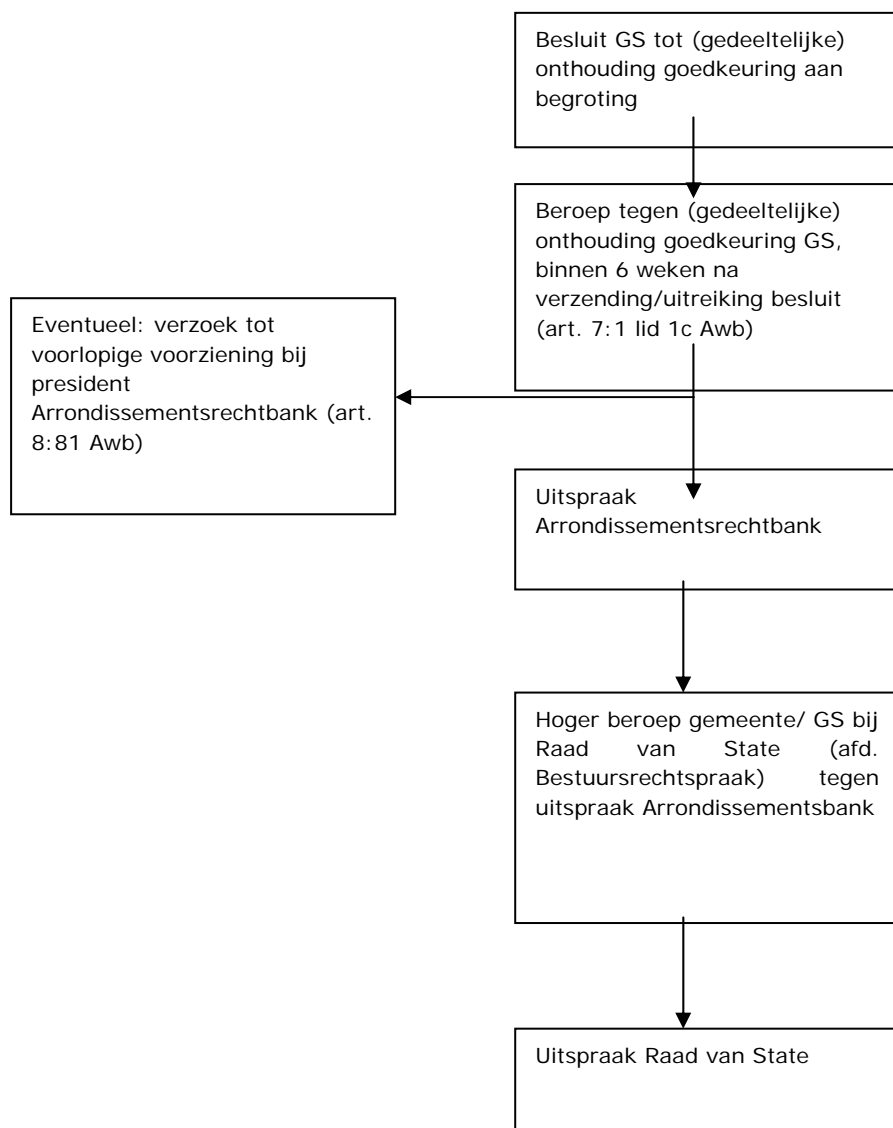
Besluit GS tot (gedeeltelijke) onthouding goedkeuring aan begroting

Beroep tegen (gedeeltelijke) onthouding goedkeuring GS, binnen 6 weken na verzending/uitreiking besluit (art. 7:1 lid 1c Awb)

Eventueel: verzoek tot voorlopige voorziening bij president Arrondissementsrechtbank (art. 8:81 Awb)

Uitspraak Arrondissementsrechtbank

Hoger beroep gemeente/ GS bij Raad van State (afd. Bestuursrechtspraak) tegen uitspraak Arrondissementsbank

Uitspraak Raad van State